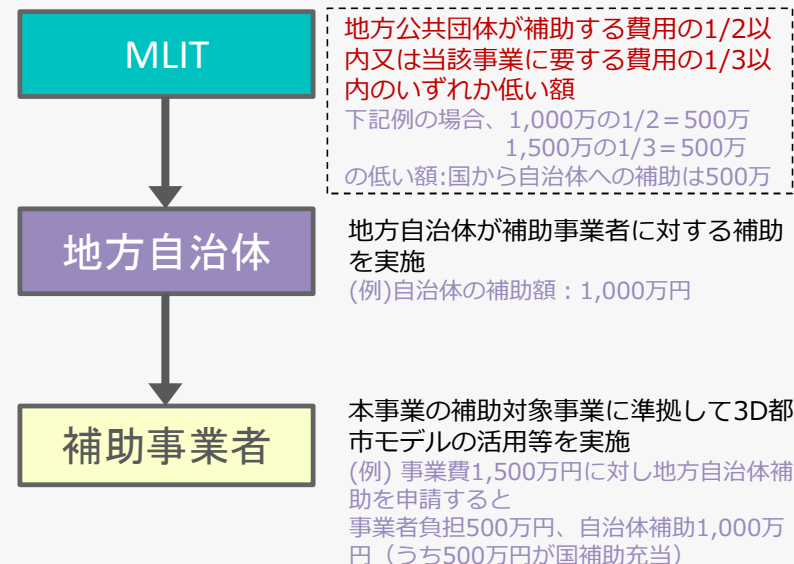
MLIT

地方公共団体が補助する費用の1/2以内又は当該事業に要する費用の1/3以内のいずれか低い額
下記例の場合、1,000万の1/2＝500万
1,500万の1/3＝500万
の低い額:国から自治体への補助は500万

地方自治体

地方自治体が補助事業者に対する補助を実施
(例)自治体の補助額：1,000万円

補助事業者

本事業の補助対象事業に準拠して3D都市モデルの活用等を実施
(例) 事業費1,500万円に対し地方自治体補助を申請すると
事業者負担500万円、自治体補助1,000万円（うち500万円が国補助充当）